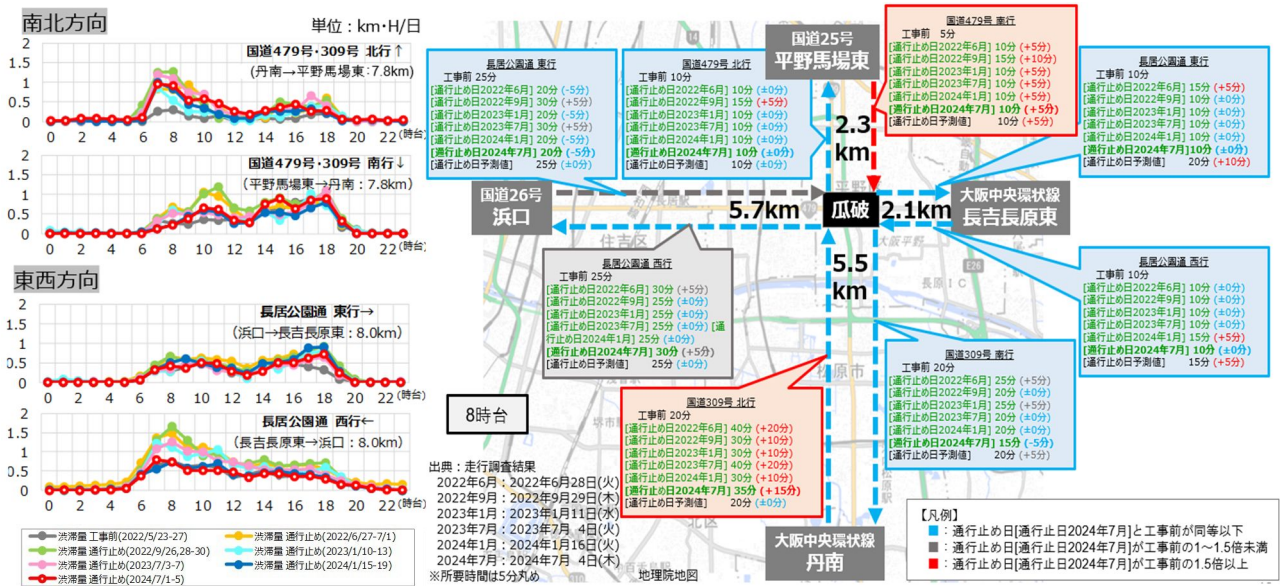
南北方向

単位：km・H/日

国道479号・309号 北行↑
（丹南→平野馬場東：7.8km）

2
1.5
1
0.5
0
0 2 4 6 8 10 12 14 16 18 20 22 (時台)

国道479号・309号 南行↓
（平野馬場東→丹南：7.8km）

2
1.5
1
0.5
0
0 2 4 6 8 10 12 14 16 18 20 22 (時台)

東西方向

長居公園通 東行→
（浜口→長吉長原東：8.0km）

2
1.5
1
0.5
0
0 2 4 6 8 10 12 14 16 18 20 22 (時台)

長居公園通 西行←
（長吉長原東→浜口：8.0km）

2
1.5
1
0.5
0
0 2 4 6 8 10 12 14 16 18 20 22 (時台)

渋滞量 工事前(2022/5/23-27)
渋滞量 通行止め(2022/6/27-7/1)
渋滞量 通行止め(2022/9/26,28-30)
渋滞量 通行止め(2023/1/10-13)
渋滞量 通行止め(2023/7/3-7)
渋滞量 通行止め(2024/1/15-19)
渋滞量 通行止め(2024/7/1-5)

長居公園通 東行
工事前 25分
[通行止め日2022年6月] 20分 (-5分)
[通行止め日2022年9月] 30分 (+5分)
[通行止め日2023年1月] 20分 (-5分)
[通行止め日2023年7月] 30分 (+5分)
[通行止め日2024年1月] 20分 (-5分)
[通行止め日2024年7月] 20分 (-5分)
[通行止め日予測値] 25分 (±0分)

国道479号 北行
工事前 10分
[通行止め日2022年6月] 10分 (±0分)
[通行止め日2022年9月] 15分 (+5分)
[通行止め日2023年1月] 10分 (±0分)
[通行止め日2023年7月] 10分 (±0分)
[通行止め日2024年1月] 10分 (±0分)
[通行止め日2024年7月] 10分 (±0分)
[通行止め日予測値] 10分 (±0分)

国道25号
平野馬場東

国道479号 南行
工事前 5分
[通行止め日2022年6月] 10分 (+5分)
[通行止め日2022年9月] 15分 (+10分)
[通行止め日2023年1月] 10分 (+5分)
[通行止め日2023年7月] 10分 (+5分)
[通行止め日2024年1月] 10分 (+5分)
[通行止め日2024年7月] 10分 (+5分)
[通行止め日予測値] 10分 (+5分)

長居公園通 東行
工事前 10分
[通行止め日2022年6月] 15分 (+5分)
[通行止め日2022年9月] 10分 (±0分)
[通行止め日2023年1月] 10分 (±0分)
[通行止め日2023年7月] 10分 (±0分)
[通行止め日2024年1月] 10分 (±0分)
[通行止め日2024年7月] 10分 (±0分)
[通行止め日予測値] 20分 (+10分)

2.3 km

国道26号
浜口

5.7km

瓜破

2.1km

大阪中央環状線
長吉長原東

5.5 km

長居公園通 西行
工事前 25分
[通行止め日2022年6月] 30分 (+5分)
[通行止め日2022年9月] 25分 (±0分)
[通行止め日2023年1月] 25分 (±0分)
[通行止め日2023年7月] 25分 (±0分)
[通行止め日2024年1月] 25分 (±0分)
[通行止め日2024年7月] 30分 (+5分)
[通行止め日予測値] 25分 (±0分)

長居公園通 西行
工事前 10分
[通行止め日2022年6月] 10分 (±0分)
[通行止め日2022年9月] 10分 (±0分)
[通行止め日2023年1月] 10分 (±0分)
[通行止め日2023年7月] 10分 (±0分)
[通行止め日2024年1月] 15分 (+5分)
[通行止め日2024年7月] 10分 (±0分)
[通行止め日予測値] 15分 (+5分)

国道309号 南行
工事前 20分
[通行止め日2022年6月] 25分 (+5分)
[通行止め日2022年9月] 20分 (±0分)
[通行止め日2023年1月] 25分 (+5分)
[通行止め日2023年7月] 20分 (±0分)
[通行止め日2024年1月] 20分 (±0分)
[通行止め日2024年7月] 15分 (-5分)
[通行止め日予測値] 20分 (±0分)

8時台

国道309号 北行
工事前 20分
[通行止め日2022年6月] 40分 (+20分)
[通行止め日2022年9月] 30分 (+10分)
[通行止め日2023年1月] 30分 (+10分)
[通行止め日2023年7月] 40分 (+20分)
[通行止め日2024年1月] 30分 (+10分)
[通行止め日2024年7月] 35分 (+15分)
[通行止め日予測値] 20分 (±0分)

出典：走行調査結果
2022年6月：2022年6月28日(火)
2022年9月：2022年9月29日(木)
2023年1月：2023年1月11日(水)
2023年7月：2023年7月 4日(火)
2024年1月：2024年1月16日(火)
2024年7月：2024年7月 4日(木)
※所要時間は5分丸め

大阪中央環状線
丹南

地理院地図

【凡例】
■：通行止め日[通行止日2024年7月]と工事前が同等以下
■：通行止め日[通行止日2024年7月]が工事前の1～1.5倍未満
■：通行止め日[通行止日2024年7月]が工事前の1.5倍以上

住吉区
平野
大阪平野
長原IC
松原市
堺市
北区
E26